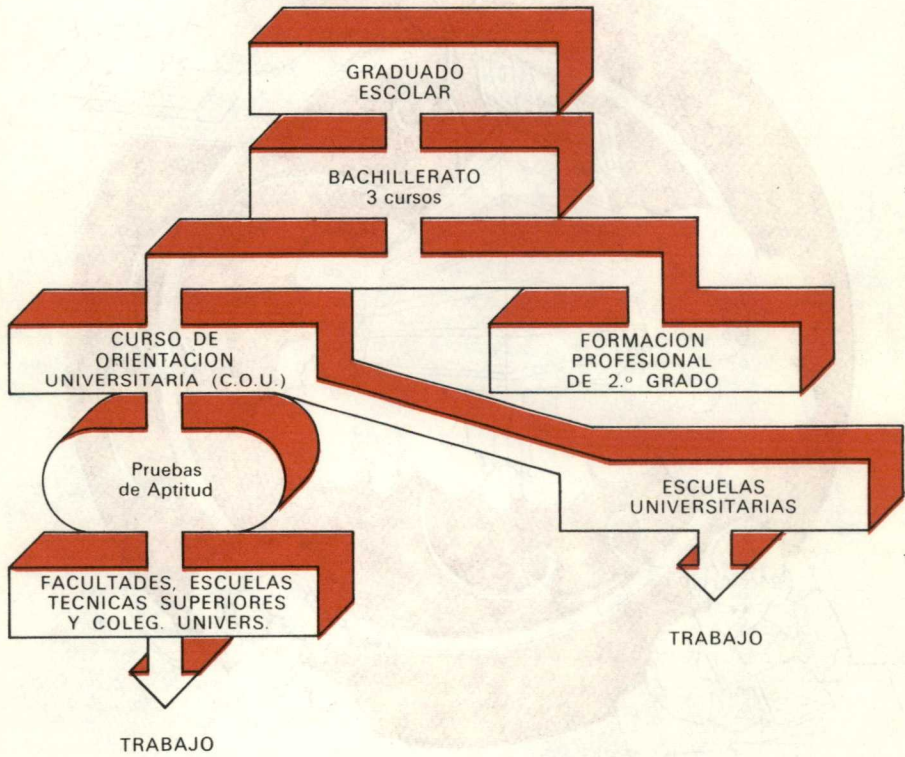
GRADUADO ESCOLAR

BACHILLERATO 3 cursos

CURSO DE ORIENTACION UNIVERSITARIA (C.O.U.)

FORMACION PROFESIONAL DE 2.º GRADO

Pruebas de Aptitud

ESCUELAS UNIVERSITARIAS

FACULTADES, ESCUELAS TECNICAS SUPERIORES Y COLEG. UNIVERS.

TRABAJO

TRABAJO